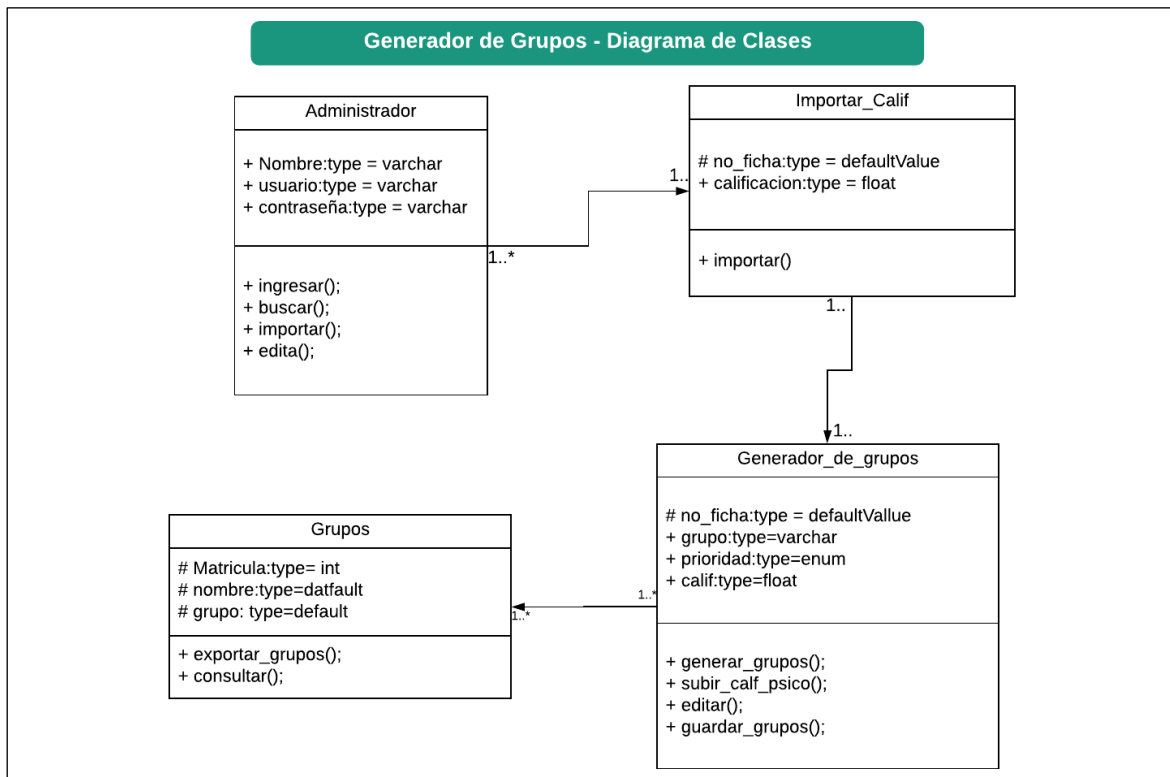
Generador de Grupos - Diagrama de Clases

Administrador

+ Nombre:type = varchar
+ usuario:type = varchar
+ contraseña:type = varchar

+ ingresar();
+ buscar();
+ importar();
+ edita();

1..*

1..

Importar_Calif

# no_ficha:type = defaultValue
+ calificacion:type = float

+ importar()

1..

1..

Generador_de_grupos

# no_ficha:type = defaultVallue
+ grupo:type=varchar
+ prioridad:type=enum
+ calif:type=float

+ generar_grupos();
+ subir_calf_psico();
+ editar();
+ guardar_grupos();

1..*

1..*

Grupos

# Matricula:type= int
# nombre:type=datfault
# grupo: type=default

+ exportar_grupos();
+ consultar();